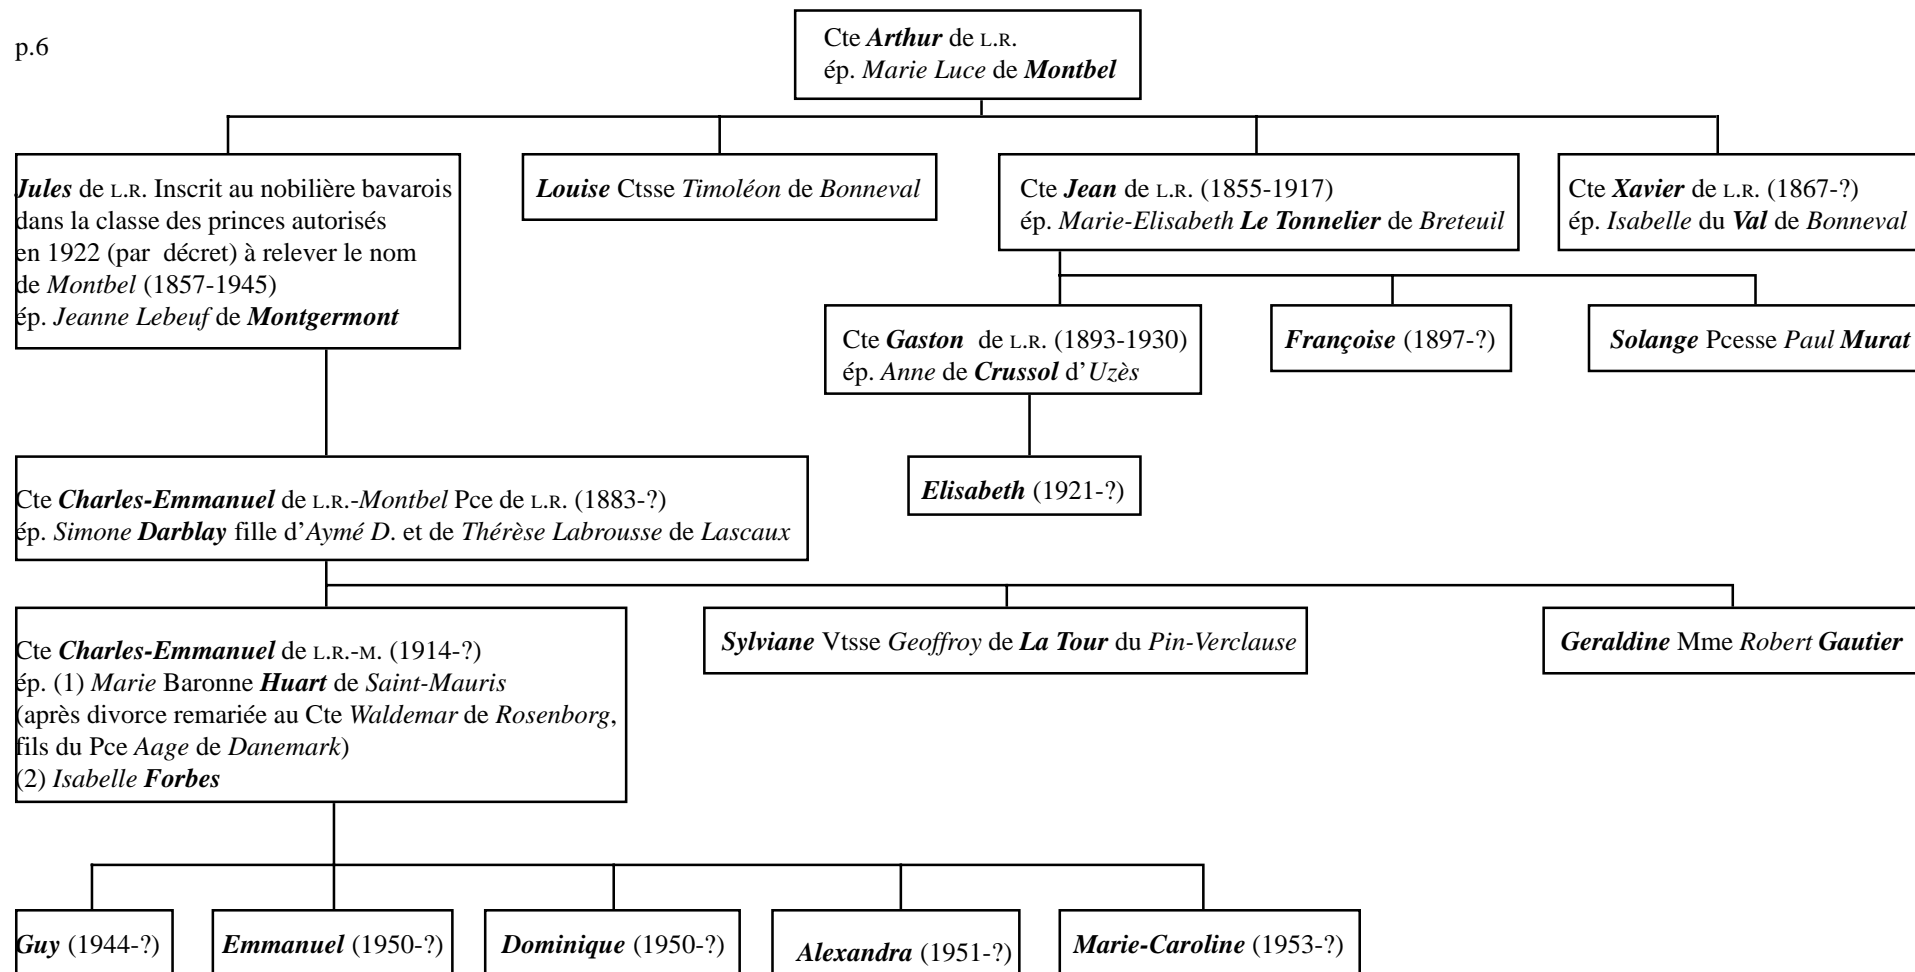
p.6

Cte Arthur de L.R.
ép. Marie Luce de Montbel

Jules de L.R. Inscrit au nobilière bavarois dans la classe des princes autorisés en 1922 (par décret) à relever le nom de Montbel (1857-1945)
ép. Jeanne Lebeuf de Montgermont

Louise Ctsse Timoléon de Bonneval

Cte Jean de L.R. (1855-1917)
ép. Marie-Elisabeth Le Tonnelier de Breteuil

Cte Xavier de L.R. (1867-?)
ép. Isabelle du Val de Bonneval

Cte Gaston de L.R. (1893-1930)
ép. Anne de Crussol d'Uzès

Françoise (1897-?)

Solange Pcesse Paul Murat

Elisabeth (1921-?)

Cte Charles-Emmanuel de L.R.-Montbel Pce de L.R. (1883-?)
ép. Simone Darblay fille d'Aymé D. et de Thérèse Labrousse de Lascaux

Cte Charles-Emmanuel de L.R.-M. (1914-?)
ép. (1) Marie Baronne Huart de Saint-Mauris
(après divorce remariée au Cte Waldemar de Rosenborg, fils du Pce Aage de Danemark)
(2) Isabelle Forbes

Sylviane Vtsse Geoffroy de La Tour du Pin-Verclause

Geraldine Mme Robert Gautier

Guy (1944-?)

Emmanuel (1950-?)

Dominique (1950-?)

Alexandra (1951-?)

Marie-Caroline (1953-?)